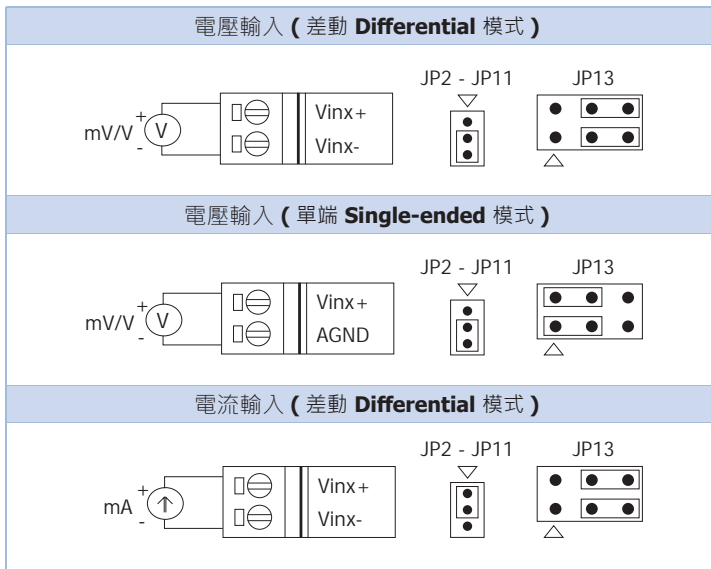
電壓輸入 ( 差動 **Differential** 模式 )

JP2 - JP11

JP13

mV/V

+

-

V

Vinx+

Vinx-

電壓輸入 ( 單端 **Single-ended** 模式 )

JP2 - JP11

JP13

mV/V

+

-

V

Vinx+

AGND

電流輸入 ( 差動 **Differential** 模式 )

JP2 - JP11

JP13

mA

+

-

Vinx+

Vinx-